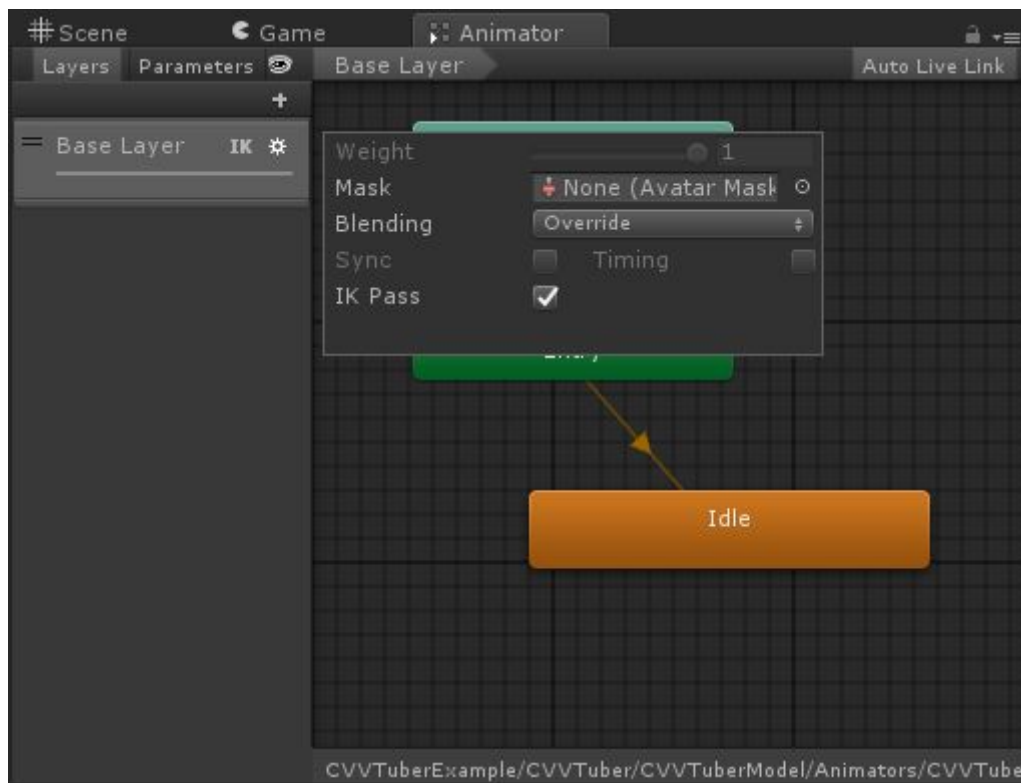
Scene Game Animator

Layers Parameters

Base Layer

Auto Live Link

Base Layer IK

Weight 1

Mask None (Avatar Mask

Blending Override

Sync Timing

IK Pass

Entry

Idle

CVVTuberExample/CVVTuber/CVVTuberModel/Animators/CVVTube